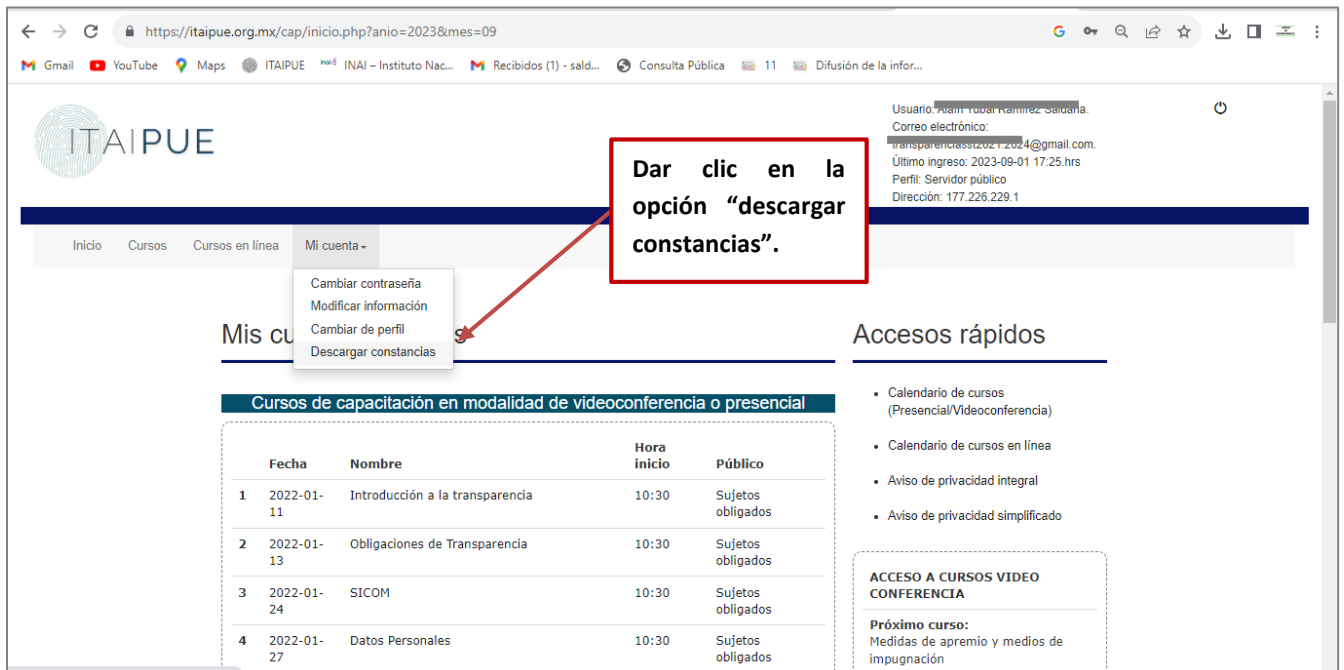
https://itaipue.org.mx/cap/inicio.php?anio=2023&mes=09

Gmail YouTube Maps ITAIPUE INAI – Instituto Nac... Recibidos (1) - sald... Consulta Pública 11 Difusión de la infor...

ITAIPUE

Usuario: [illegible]
Correo electrónico:
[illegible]2024@gmail.com.
Último ingreso: 2023-09-01 17:25.hrs
Perfil: Servidor público
Dirección: 177.226.229.1

Dar clic en la opción "descargar constancias".

Inicio Cursos Cursos en línea Mi cuenta

Cambiar contraseña
Modificar información
Cambiar de perfil
Descargar constancias

Mis cu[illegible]s

Cursos de capacitación en modalidad de videoconferencia o presencial

| | Fecha | Nombre | Hora inicio | Público |
|---|---|---|---|---|
| 1 | 2022-01-11 | Introducción a la transparencia | 10:30 | Sujetos obligados |
| 2 | 2022-01-13 | Obligaciones de Transparencia | 10:30 | Sujetos obligados |
| 3 | 2022-01-24 | SICOM | 10:30 | Sujetos obligados |
| 4 | 2022-01-27 | Datos Personales | 10:30 | Sujetos obligados |

Accesos rápidos

- Calendario de cursos (Presencial/Videoconferencia)
- Calendario de cursos en línea
- Aviso de privacidad integral
- Aviso de privacidad simplificado

ACCESO A CURSOS VIDEO CONFERENCIA

Próximo curso:
Medidas de apremio y medios de impugnación